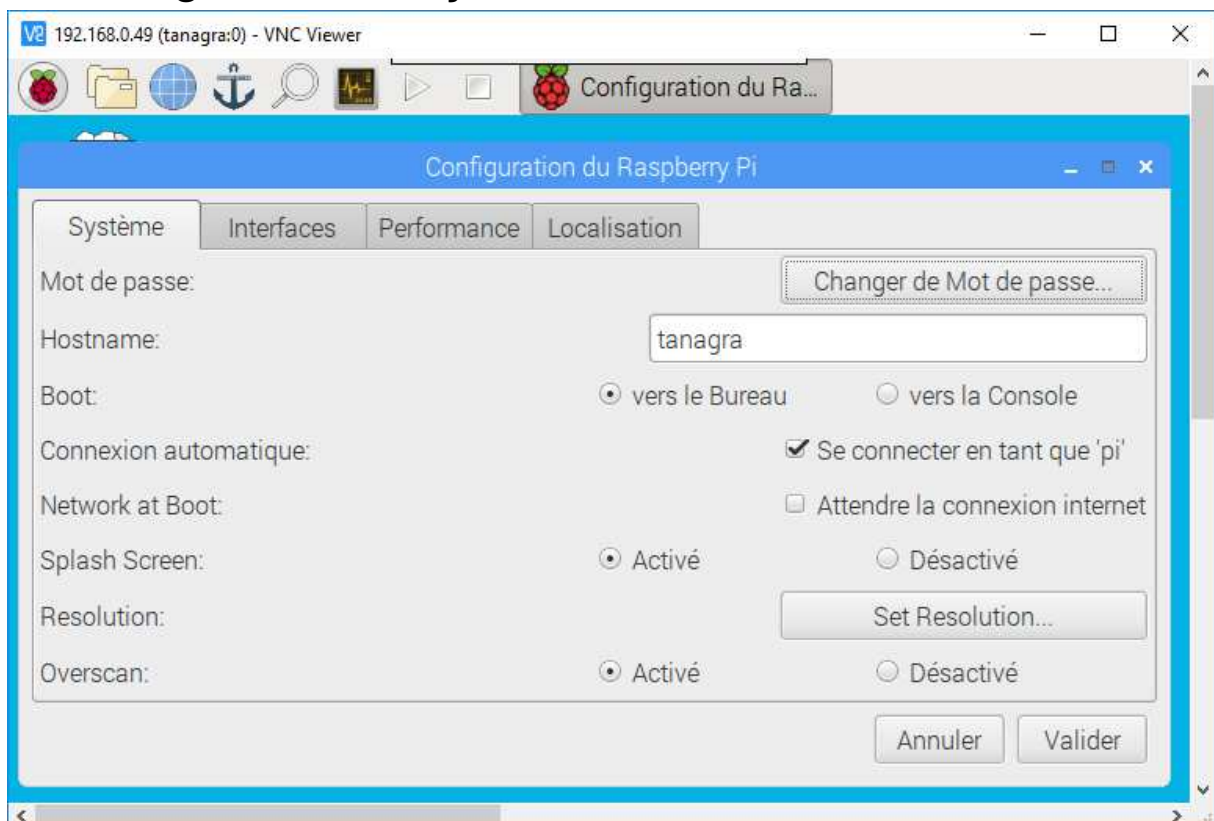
V2 192.168.0.49 (tanagra:0) - VNC Viewer

Configuration du Ra...

Configuration du Raspberry Pi

| Système | Interfaces | Performance | Localisation |
|---|---|---|---|

Mot de passe: Changer de Mot de passe...

Hostname: tanagra

Boot: vers le Bureau vers la Console

Connexion automatique: Se connecter en tant que 'pi'

Network at Boot: Attendre la connexion internet

Splash Screen: Activé Désactivé

Resolution: Set Resolution...

Overscan: Activé Désactivé

Annuler Valider